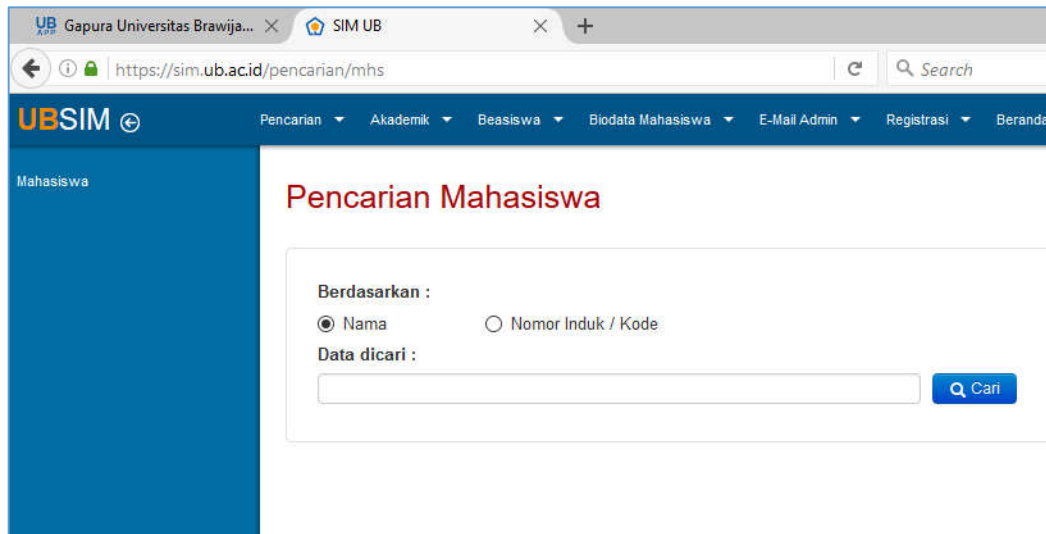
UB APP Gapura Universitas Brawija... ×
SIM UB ×
+

https://sim.ub.ac.id/pencarian/mhs
Search

UBSIM
Pencarian ▾ Akademik ▾ Beasiswa ▾ Biodata Mahasiswa ▾ E-Mail Admin ▾ Registrasi ▾ Beranda

Mahasiswa

Pencarian Mahasiswa

Berdasarkan :
Nama
Nomor Induk / Kode
Data dicari :
Cari